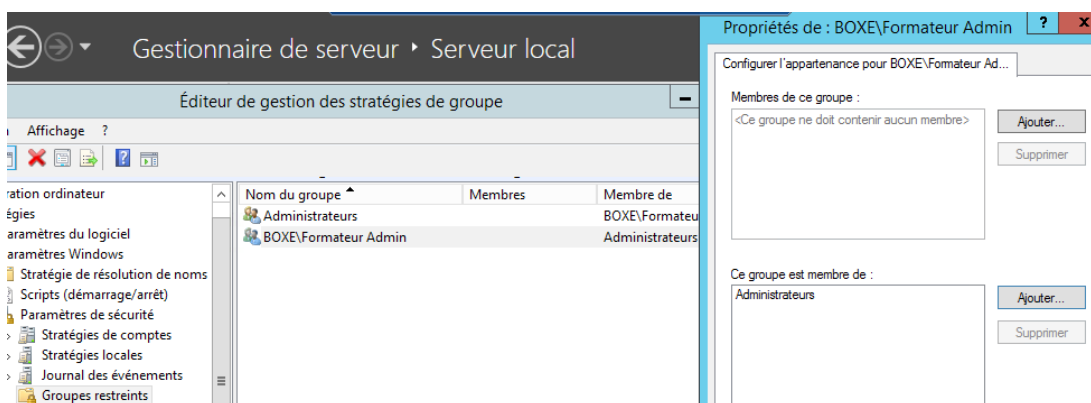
Gestionnaire de serveur ‣ Serveur local

Éditeur de gestion des stratégies de groupe

Affichage ?

ration ordinateur
égies
aramètres du logiciel
aramètres Windows
Stratégie de résolution de noms
Scripts (démarrage/arrêt)
Paramètres de sécurité
Stratégies de comptes
Stratégies locales
Journal des événements
Groupes restreints

| Nom du groupe | Membres | Membre de |
|---|---|---|
| Administrateurs | | BOXE\Formateu |
| BOXE\Formateur Admin | | Administrateurs |

Propriétés de : BOXE\Formateur Admin ? ×

Configurer l'appartenance pour BOXE\Formateur Ad...

Membres de ce groupe :
<Ce groupe ne doit contenir aucun membre>
Ajouter...
Supprimer

Ce groupe est membre de :
Administrateurs
Ajouter...
Supprimer